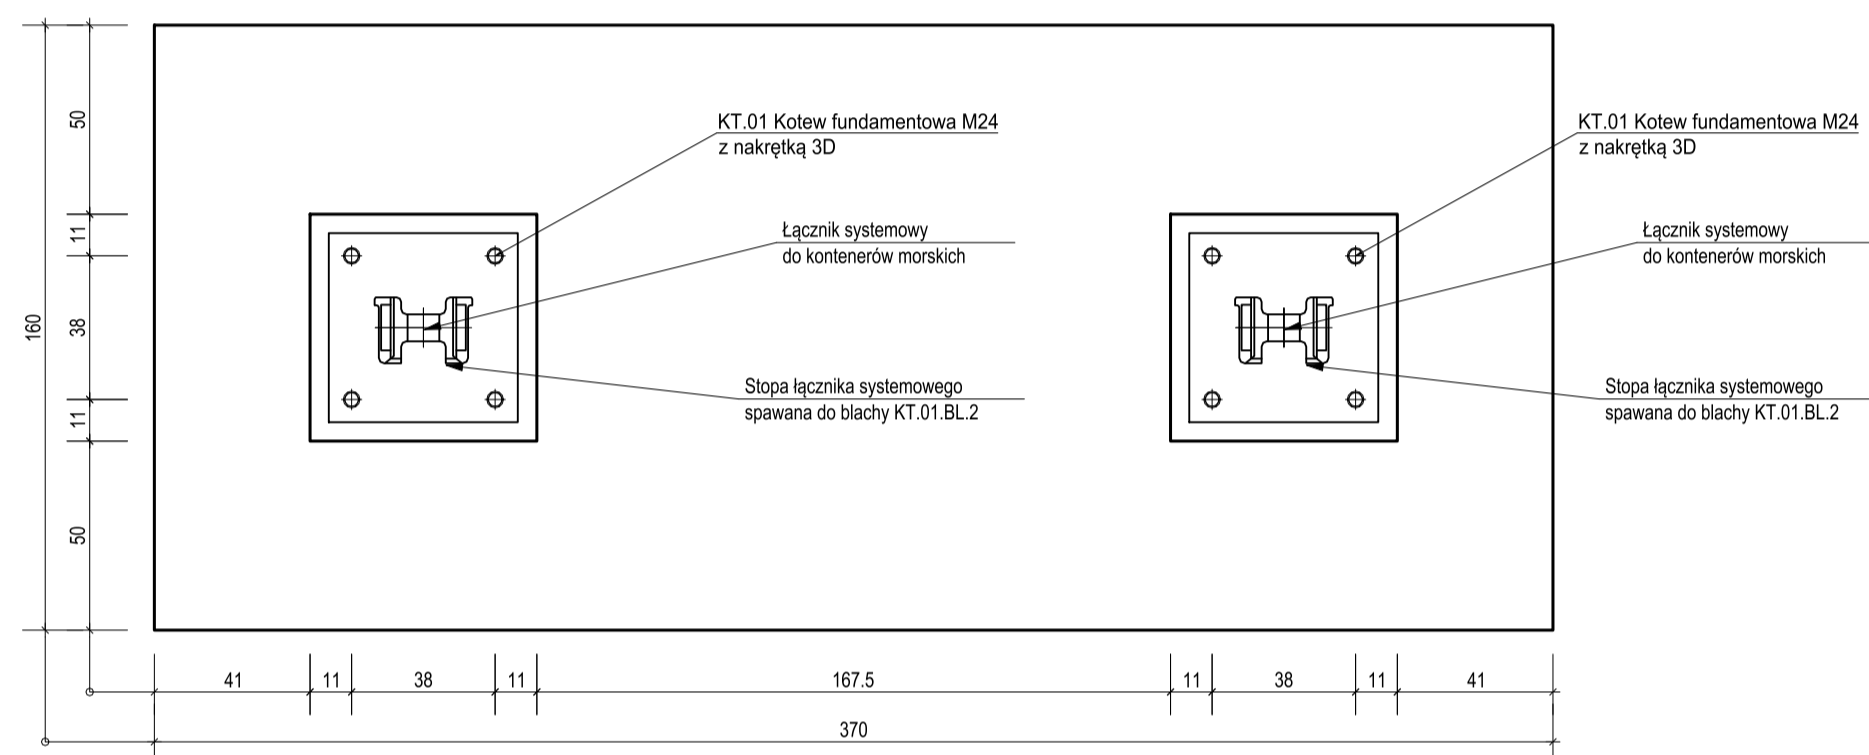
160

50

11

38

11

50

KT.01 Kotew fundamentowa M24
z nakrętką 3D

Łącznik systemowy
do kontenerów morskich

Stopa łącznika systemowego
spawana do blachy KT.01.BL.2

KT.01 Kotew fundamentowa M24
z nakrętką 3D

Łącznik systemowy
do kontenerów morskich

Stopa łącznika systemowego
spawana do blachy KT.01.BL.2

41 11 38 11 167.5 11 38 11 41

370